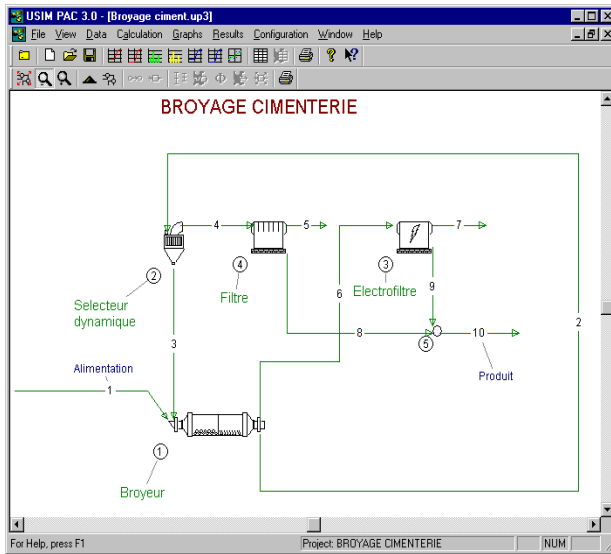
USIM PAC 3.0 - [Broyage ciment.up3]

File View Data Calculation Graphs Results Configuration Window Help

BROYAGE CIMENTERIE

4
5
7
2
Selecteur dynamique
4
Filtre
3
Electrofiltre
6
9
2
3
8
5
10
Produit
Alimentation
1
1
Broyeur

For Help, press F1
Project: BROYAGE CIMENTERIE
NUM